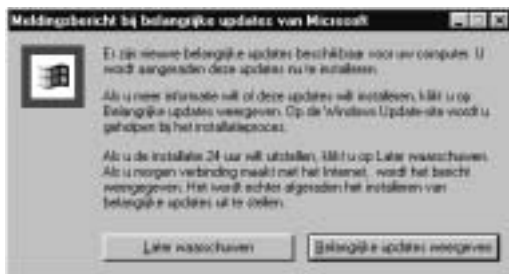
Meldingsbericht bij belangrijke updates van Microsoft

Er zijn nieuwe belangrijke updates beschikbaar voor uw computer. U wordt aangeraden deze updates nu te installeren.

Als u meer informatie wilt of deze updates wilt installeren, klikt u op Belangrijke updates weergeven. Op de Windows Update-site wordt u geholpen bij het installatieproces.

Als u de installatie 24 uur wilt uitstellen, klikt u op Later waarschuwen. Als u morgen verbinding maakt met het Internet, wordt het bericht weergegeven. Het wordt echter afgeraden het installeren van belangrijke updates uit te stellen.

Later waarschuwen

Belangrijke updates weergeven